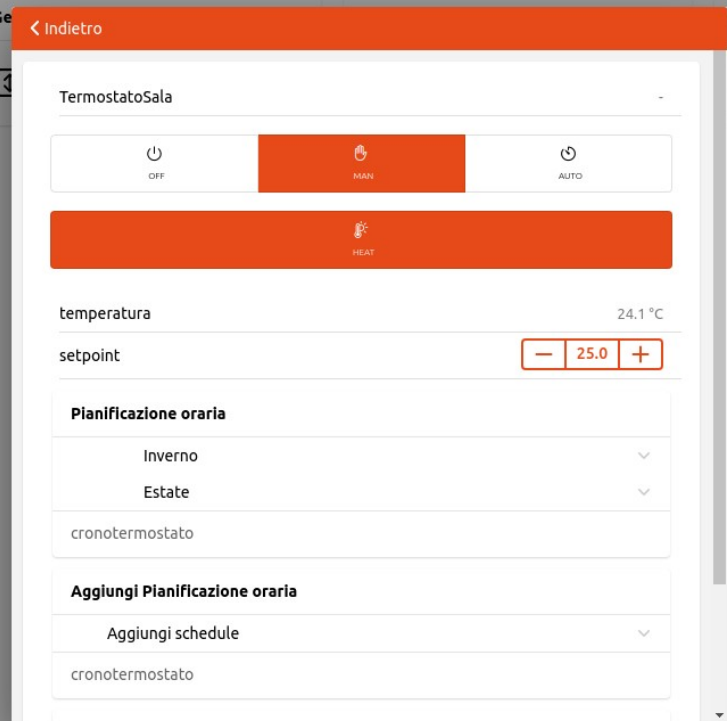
< Indietro

TermostatoSala -

OFF
MAN
AUTO

HEAT

temperatura 24.1 °C

setpoint — 25.0 +

Pianificazione oraria

Inverno

Estate

cronotermostato

Aggiungi Pianificazione oraria

Aggiungi schedule

cronotermostato